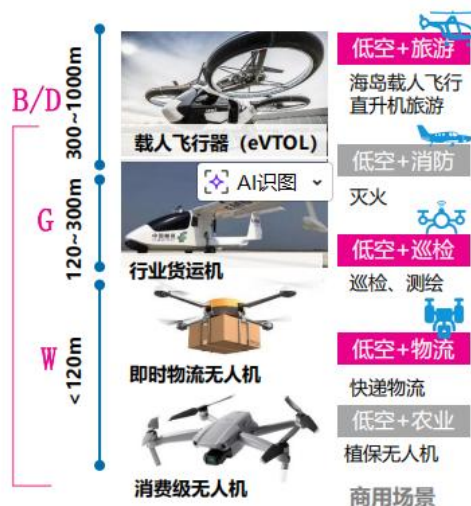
B/D

300~1000m

G

120~300m

W

<120m

载人飞行器（eVTOL）

AI识图

行业货运机

即时物流无人机

消费级无人机

低空+旅游

海岛载人飞行直升机旅游

低空+消防

灭火

低空+巡检

巡检、测绘

低空+物流

快递物流

低空+农业

植保无人机

商用场景